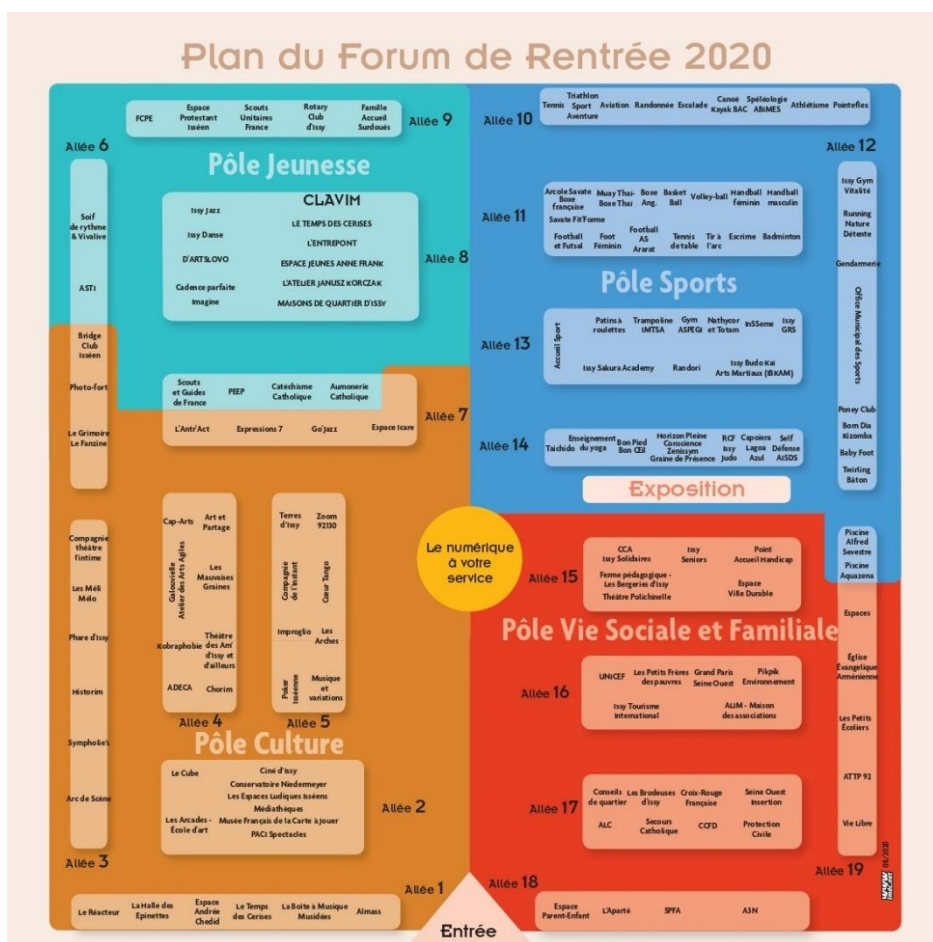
Plan du Forum de Rentrée 2020

Allée 6

FCPE | Espace Protestant Isséen | Scouts Unitaires France | Rotary Club d'Issy | Famille Accueil Surdoués

Allée 9

Pôle Jeunesse

Soif de rythme & Vivalive

ASTI

CLAVIM

Issy Jazz
Issy Danse
D'ARTSLOVO
Cadence parfaite
Imagine

LE TEMPS DES CERISES
L'ENTREPONT
ESPACE JEUNES ANNE FRANK
L'ATELIER JANUSZ KORCZAK
MAISONS DE QUARTIER D'ISSY

Allée 8

Bridge Club Isséen

Photo-fort

Le Grimoire Le Fanzine

Scouts et Guides de France | PEEP | Catéchisme Catholique | Aumonerie Catholique

L'Antr'Act | Expressions 7 | Go'jazz | Espace Icare

Allée 7

Compagnie théâtre l'intime

Les Méli Mélo

Phare d'Issy

Historim

Symphonie's

Arc de Scène

Cap-Arts
Art et Partage
Galouvielle
Atelier des Arts Agiles
Les Mauvaises Graines
Kobraphobie
Théâtre des Am' d'Issy et d'ailleurs
ADECA
Chorim

Terres d'Issy
Zoom 92130
Compagnie de l'instant
Cœur Tango
Improglio
Les Arches
Poker Isséenne
Musique et variations

Allée 4
Allée 5

Pôle Culture

Le Cube
Ciné d'Issy
Conservatoire Niedermeyer
Les Espaces Ludiques Isséens
Médiathèques
Les Arcades - École d'art
Musée Français de la Carte à Jouer
PACI Spectacles

Allée 2

Allée 3

Allée 1

Le Réacteur | La Halle des Epinettes | Espace Andrée Chedid | Le Temps des Cerises | La Boite à Musique Musidées | Almass

Entrée

Le numérique à votre service

Allée 10

Tennis | Triathlon Sport Aventure | Aviation | Randonnée | Escalade | Canoë Kayak BAC | Spéléologie ABIMES | Athlétisme | Pointeflex

Allée 12

Allée 11

Arcole Savate Boxe française
Savate Fit'Forme
Muay Thaï-Boxe Thaï
Boxe Ang.
Basket Ball
Volley-ball
Handball féminin
Handball masculin
Football et Futsal
Foot Féminin
Football AS Ararat
Tennis de table
Tir à l'arc
Escrime
Badminton

Pôle Sports

Issy Gym Vitalité
Running Nature Détente
Gendarmerie
Office Municipal des Sports

Allée 13

Accueil Sport
Patins à roulettes
Trampoline IMTSA
Gym ASPEGI
Nathycor et Totam
InSSeme
Issy GRS
Issy Sakura Academy
Randori
Issy Budo Kai Arts Martiaux (IBKAM)

Poney Club
Bom Dia Kizomba
Baby Foot
Twirling Bâton

Allée 14

Taichido | Enseignement du yoga | Bon Pied Bon Œil | Horizon Pleine Conscience Zenissym Graine de Présence | RCF Issy Judo | Capoeira Lagoa Azul | Self Défense ArSDS

Exposition

Piscine Alfred Sevestre
Piscine Aquazena

Allée 15

CCA Issy Solidaires
Issy Seniors
Point Accueil Handicap
Ferme pédagogique - Les Bergeries d'Issy
Théâtre Polichinelle
Espace Ville Durable

Espaces

Pôle Vie Sociale et Familiale

Église Evangélique Arménienne

Allée 16

UNICEF
Les Petits Frères des pauvres
Grand Paris Seine Ouest
Pikpik Environnement
Issy Tourisme International
ALIM - Maison des associations

Les Petits Écoliers

ATTP 92

Allée 17

Conseils de quartier
Les Brodeuses d'Issy
Croix-Rouge Française
Seine Ouest Insertion
ALC
Secours Catholique
CCFD
Protection Civile

Vie Libre

Allée 19

Allée 18

Espace Parent-Enfant | L'Aparté | SPFA | ASN

08/2020